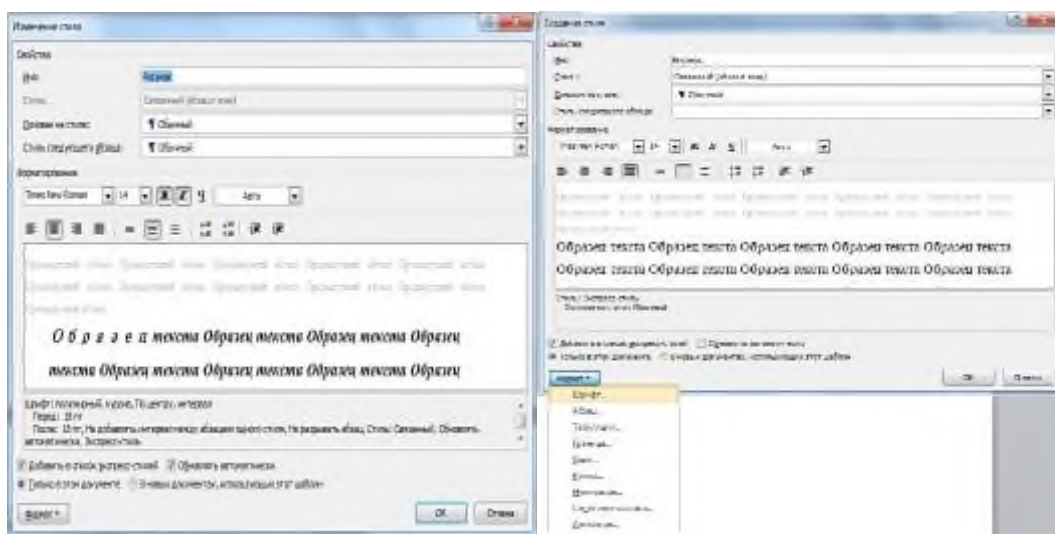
Изменение стиля

Свойства

Имя: Абзац

Стиль: Связанный (абзац и знак)

Основан на стиле: ¶ Обычный

Стиль следующего абзаца: ¶ Обычный

Форматирование

Times New Roman 14 Ж К Ч Авто

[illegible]

О б р а з е ц текста Образец текста Образец текста Образец текста Образец текста Образец текста Образец

Шрифт: полужирный, курсив, По центру, интервал
Перед: 18 пт
После: 18 пт, Не добавлять интервал между абзацами одного стиля, Не разрывать абзац, Стиль: Связанный, Обновлять автоматически, Экспресс-стиль

Добавить в список экспресс-стилей Обновлять автоматически

Только в этом документе В новых документах, использующих этот шаблон

Формат ▾ ОК Отмена

Создание стиля

Свойства

Имя: Рисунок

Стиль: Связанный (абзац и знак)

Основан на стиле: ¶ Обычный

Стиль следующего абзаца:

Форматирование

Times New Roman Авто

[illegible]

Образец текста Образец текста Образец текста Образец текста Образец текста Образец текста Образец текста

Стиль: Экспресс-стиль
Основан на стиле: Обычный

Добавить в список экспресс-стилей Обновлять автоматически

Только в этом документе В новых документах, использующих этот шаблон

Формат ▾ ОК Отмена

Шрифт...
Абзац...
Табуляция...
Граница...
Язык...
Рамка...
Нумерация...
Сочетание клавиш...
Анимация...